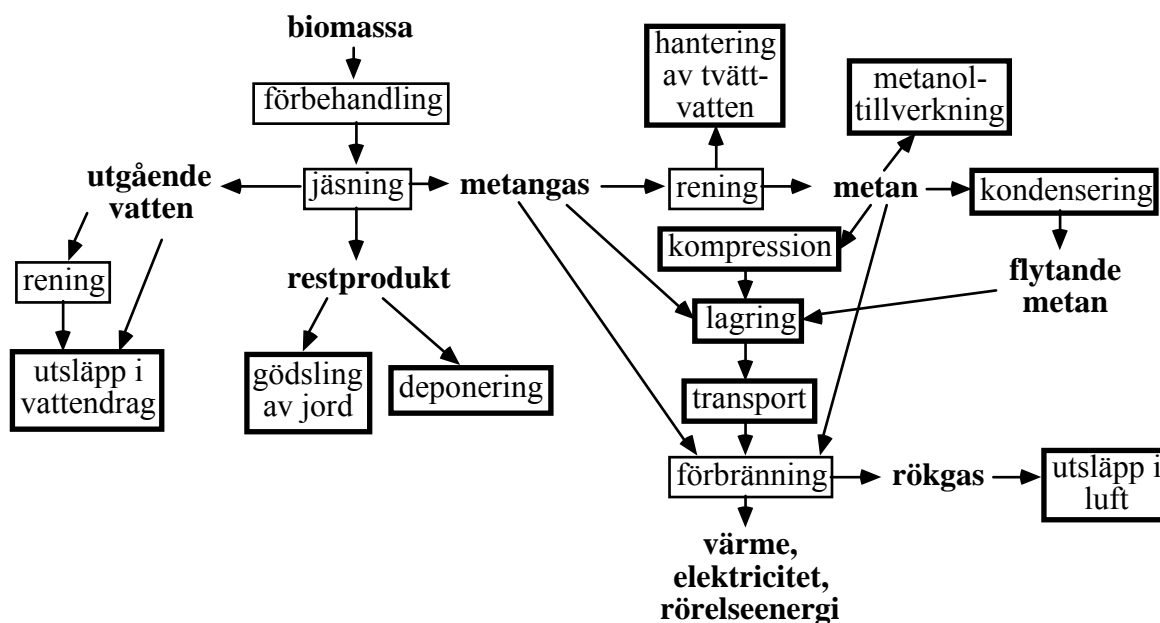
biomassa

förbehandling

jäsning

utgående vatten

rening

utsläpp i vattendrag

restprodukt

gödsling av jord

deponering

metangas

hantering av tvättvatten

rening

metan

metanoltillverkning

kondensering

kompression

flytande metan

lagring

transport

förbränning

rökgas

utsläpp i luft

värme, elektricitet, rörelseenergi